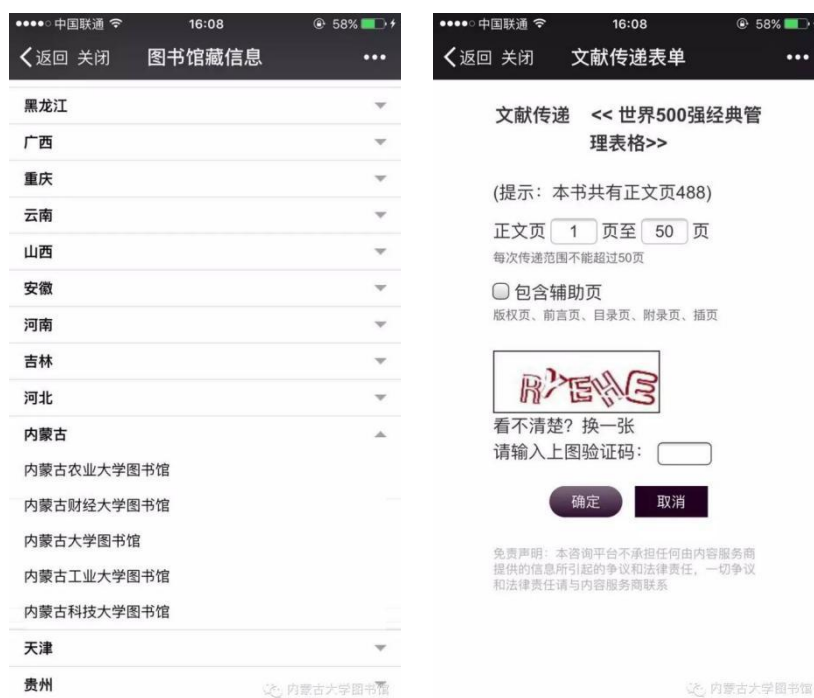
●●●●○ 中国联通 16:08 58%
〈返回 关闭 图书馆藏信息 •••

黑龙江
广西
重庆
云南
山西
安徽
河南
吉林
河北
内蒙古
内蒙古农业大学图书馆
内蒙古财经大学图书馆
内蒙古大学图书馆
内蒙古工业大学图书馆
内蒙古科技大学图书馆
天津
贵州

内蒙古大学图书馆

●●●●○ 中国联通 16:08 58%
〈返回 关闭 文献传递表单 •••

文献传递 << 世界500强经典管理表格>>

(提示：本书共有正文页488)

正文页 1 页至 50 页
每次传递范围不能超过50页

包含辅助页
版权页、前言页、目录页、附录页、插页

RYEHE

看不清楚？换一张
请输入上图验证码：

确定 取消

免责声明：本咨询平台不承担任何由内容服务商提供的信息所引起的争议和法律责任，一切争议和法律责任请与内容服务商联系

内蒙古大学图书馆